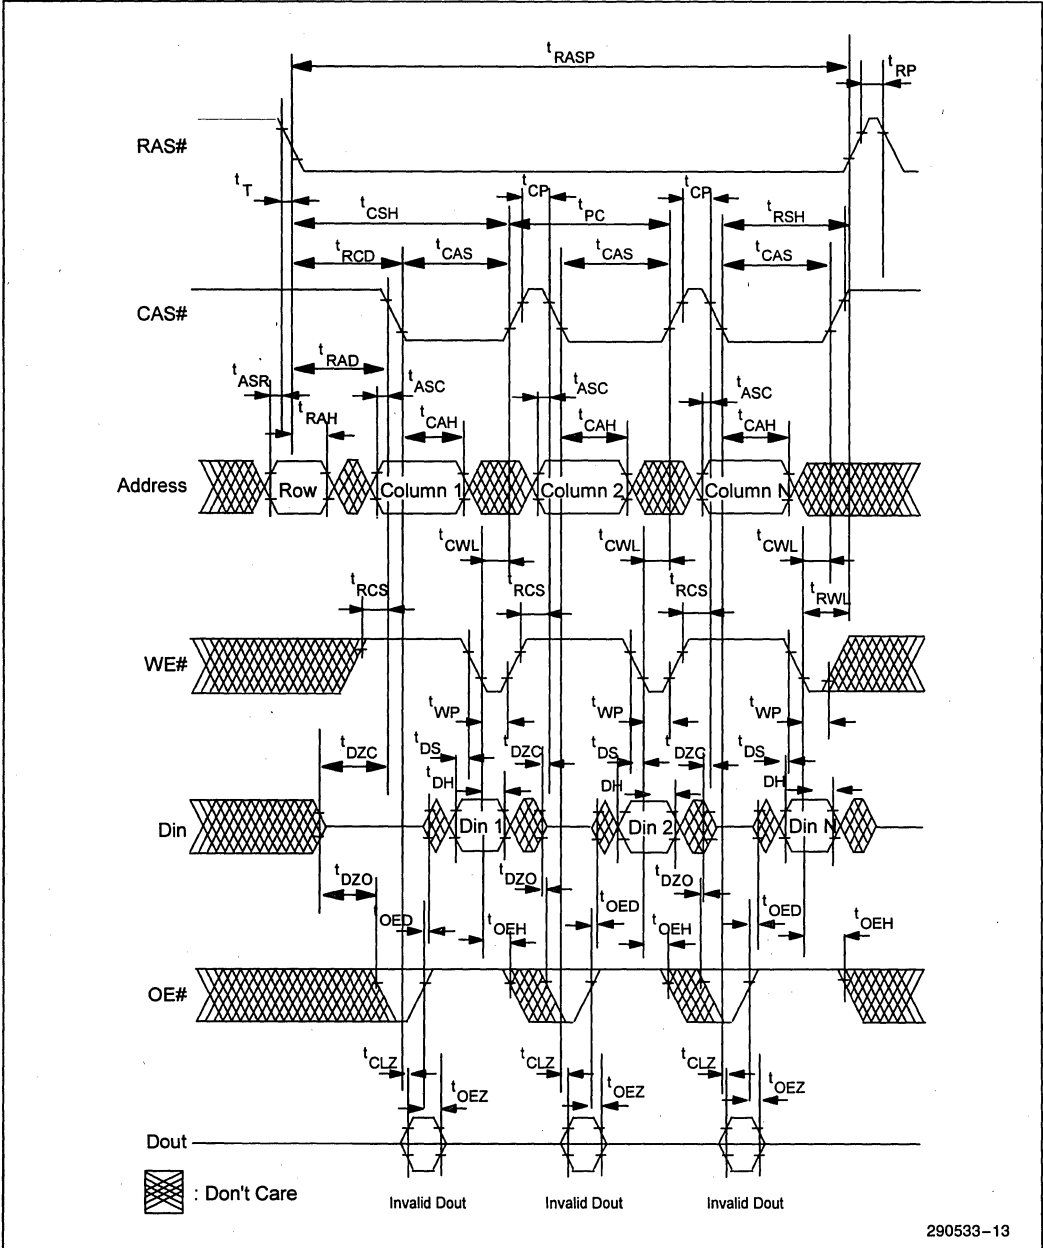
$t_{RASP}$
$t_{RP}$
RAS#
$t_T$
$t_{CSH}$
$t_{CP}$
$t_{PC}$
$t_{CP}$
$t_{RSH}$
$t_{RCD}$
$t_{CAS}$
$t_{CAS}$
$t_{CAS}$
CAS#
$t_{RAD}$
$t_{ASR}$
$t_{ASC}$
$t_{ASC}$
$t_{ASC}$
$t_{RAH}$
$t_{CAH}$
$t_{CAH}$
$t_{CAH}$
Address
Row
Column 1
Column 2
Column N
$t_{CWL}$
$t_{CWL}$
$t_{CWL}$
$t_{RCS}$
$t_{RCS}$
$t_{RCS}$
$t_{RWL}$
WE#
$t_{WP}$
$t_{WP}$
$t_{WP}$
$t_{DZC}$
$t_{DS}$
$t_{DZC}$
$t_{DS}$
$t_{DZC}$
$t_{DS}$
$t_{DH}$
DH
DH
Din
Din 1
Din 2
Din N
$t_{DZO}$
$t_{DZO}$
$t_{DZO}$
$t_{OED}$
$t_{OEH}$
$t_{OED}$
$t_{OEH}$
$t_{OED}$
$t_{OEH}$
OE#
$t_{CLZ}$
$t_{OEZ}$
$t_{CLZ}$
$t_{OEZ}$
$t_{CLZ}$
$t_{OEZ}$
Dout
: Don't Care
Invalid Dout
Invalid Dout
Invalid Dout
290533–13